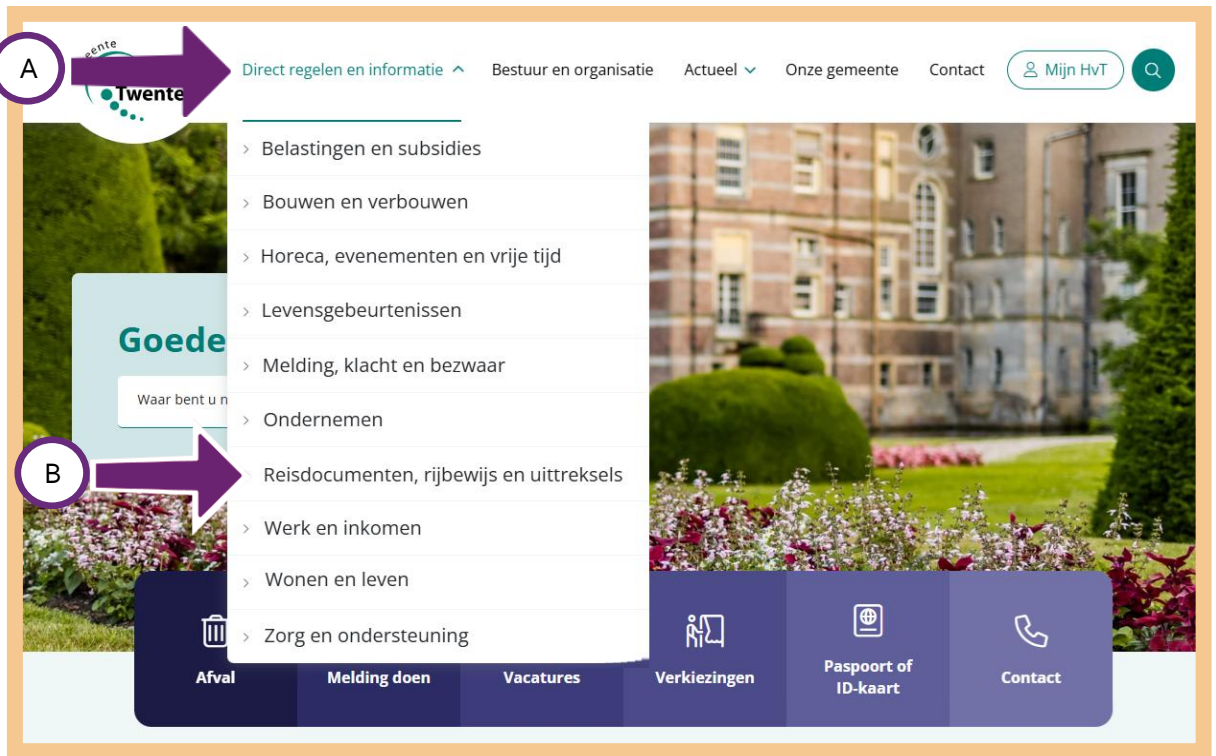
eente
Twente

A

Direct regelen en informatie
Bestuur en organisatie
Actueel
Onze gemeente
Contact
Mijn HvT

Belastingen en subsidies
Bouwen en verbouwen
Horeca, evenementen en vrije tijd
Levensgebeurtenissen
Melding, klacht en bezwaar
Ondernemen
Reisdocumenten, rijbewijs en uittreksels
Werk en inkomen
Wonen en leven
Zorg en ondersteuning

B

Goede

Waar bent u n

Afval
Melding doen
Vacatures
Verkiezingen
Paspoort of ID-kaart
Contact